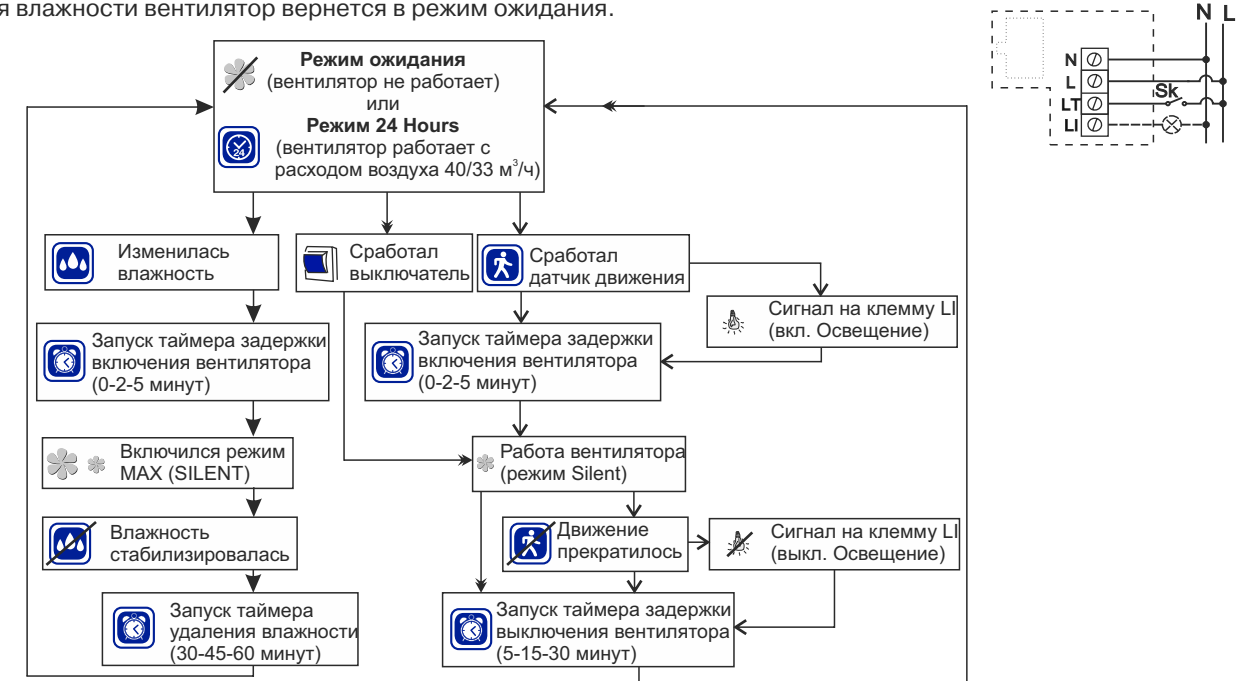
я влажности вентилятор вернется в режим ожидания.

N L

N
L
LT
LI
Sk

**Режим ожидания**
(вентилятор не работает)
или
**Режим 24 Hours**
(вентилятор работает с расходом воздуха 40/33 м$^3$/ч)

24

Изменилась влажность

Сработал выключатель

Сработал датчик движения

Сигнал на клемму LI (вкл. Освещение)

Запуск таймера задержки включения вентилятора (0-2-5 минут)

Запуск таймера задержки включения вентилятора (0-2-5 минут)

Включился режим MAX (SILENT)

Работа вентилятора (режим Silent)

Влажность стабилизировалась

Движение прекратилось

Сигнал на клемму LI (выкл. Освещение)

Запуск таймера удаления влажности (30-45-60 минут)

Запуск таймера задержки выключения вентилятора (5-15-30 минут)